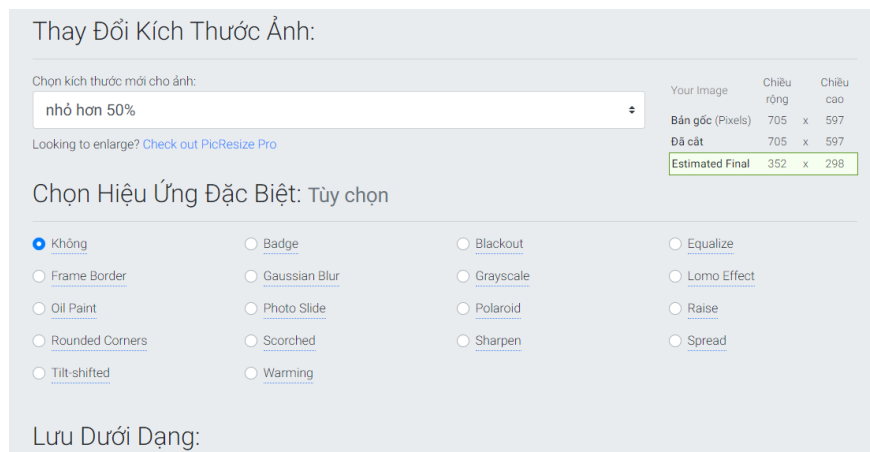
Thay Đổi Kích Thước Ảnh:

Chọn kích thước mới cho ảnh:

nhỏ hơn 50%

Looking to enlarge? Check out PicResize Pro

| Your Image | Chiều rộng | | Chiều cao |
|---|---|---|---|
| Bán gốc (Pixels) | 705 | x | 597 |
| Đã cắt | 705 | x | 597 |
| Estimated Final | 352 | x | 298 |

Chọn Hiệu Ứng Đặc Biệt: Tùy chọn

Không
Frame Border
Oil Paint
Rounded Corners
Tilt-shifted

Badge
Gaussian Blur
Photo Slide
Scorched
Warming

Blackout
Grayscale
Polaroid
Sharpen

Equalize
Lomo Effect
Raise
Spread

Lưu Dưới Dạng: